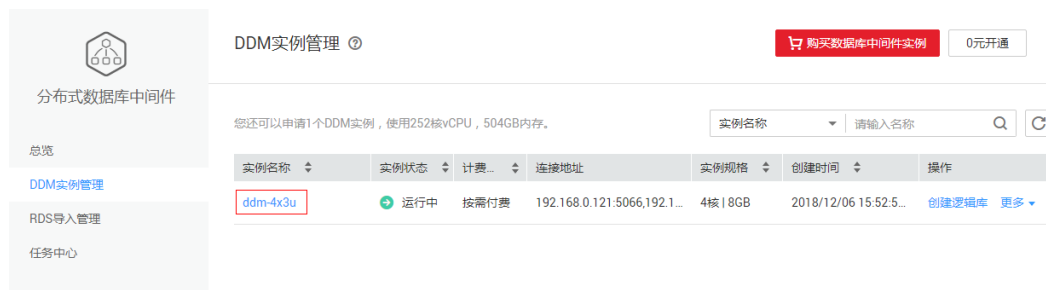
分布式数据库中间件

总览

DDM实例管理

RDS导入管理

任务中心

DDM实例管理

购买数据库中间件实例

0元开通

您还可以申请1个DDM实例，使用252核vCPU，504GB内存。

实例名称

请输入名称

| 实例名称 | 实例状态 | 计费... | 连接地址 | 实例规格 | 创建时间 | 操作 |
|---|---|---|---|---|---|---|
| ddm-4x3u | 运行中 | 按需付费 | 192.168.0.121:5066,192.1... | 4核 \| 8GB | 2018/12/06 15:52:5... | 创建逻辑库 更多 |